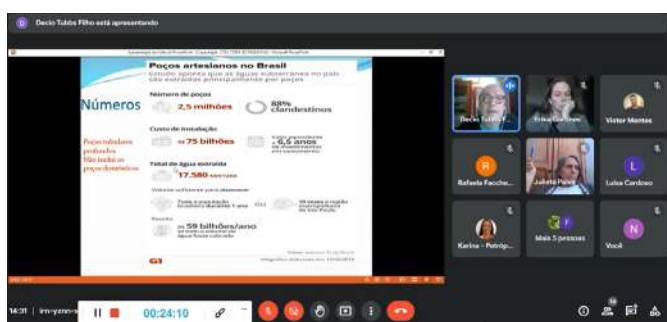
Decio Tubbs Filho está apresentando

Poços artesianos no Brasil

Estudo aponta que as águas subterrâneas no país são extraídas principalmente por poços

Números

Poços tubulares profundos. Não inclui os poços domésticos

Número de poços

2,5 milhões

88% clandestinos

Custo de instalação

R$ 75 bilhões

6,5 anos

Total de água extraída

17.580 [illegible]

Volume suficiente para abastecer

Toda a população brasileira durante 1 ano

ou

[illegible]

R$ 59 bilhões/ano

G1

Decio Tubbs F...

Erica Gardiner

Victor Montes

R

Rafaela Facche...

Julieta Paiva

L

Luisa Cardoso

Karina - Petróp...

F

Mais 5 pessoas

N

Você

14:31 | im-yann-a

00:24:10

18